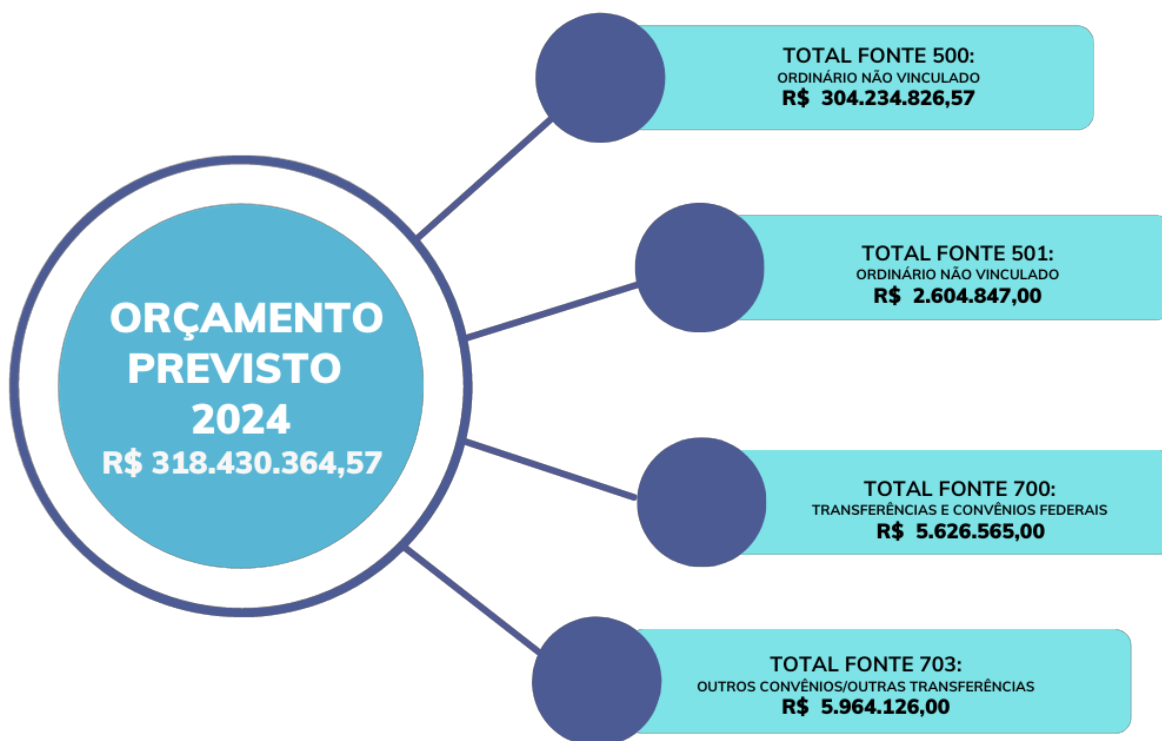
ORÇAMENTO PREVISTO 2024
R$ 318.430.364,57

TOTAL FONTE 500:
ORDINÁRIO NÃO VINCULADO
R$ 304.234.826,57

TOTAL FONTE 501:
ORDINÁRIO NÃO VINCULADO
R$ 2.604.847,00

TOTAL FONTE 700:
TRANSFERÊNCIAS E CONVÊNIOS FEDERAIS
R$ 5.626.565,00

TOTAL FONTE 703:
OUTROS CONVÊNIOS/OUTRAS TRANSFERÊNCIAS
R$ 5.964.126,00